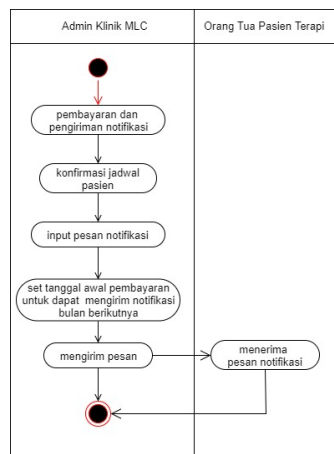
Admin Klinik MLC

Orang Tua Pasien Terapi

pembayaran dan pengiriman notifikasi

konfirmasi jadwal pasien

input pesan notifikasi

set tanggal awal pembayaran untuk dapat mengirim notifikasi bulan berikutnya

mengirim pesan

menerima pesan notifikasi